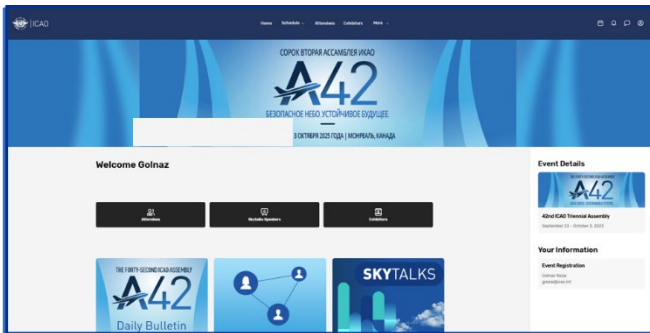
ICAO

Home Schedule Attendees Exhibitors More

СОРОК ВТОРАЯ АССАМБЛЕЯ ИКАО

A42

БЕЗОПАСНОЕ НЕБО УСТОЙЧИВОЕ БУДУЩЕЕ

3 ОКТЯБРЯ 2025 ГОДА | МОНРЕАЛЬ, КАНАДА

Welcome Golnaz

Attendees

Notable Speakers

Exhibitors

THE FORTY-SECOND ICAO ASSEMBLY

A42

Daily Bulletin

SKYTALKS

Event Details

A42

42nd ICAO Triennial Assembly

September 23 - October 3, 2025

Your Information

Event Registration

Golnaz Rezai

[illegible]